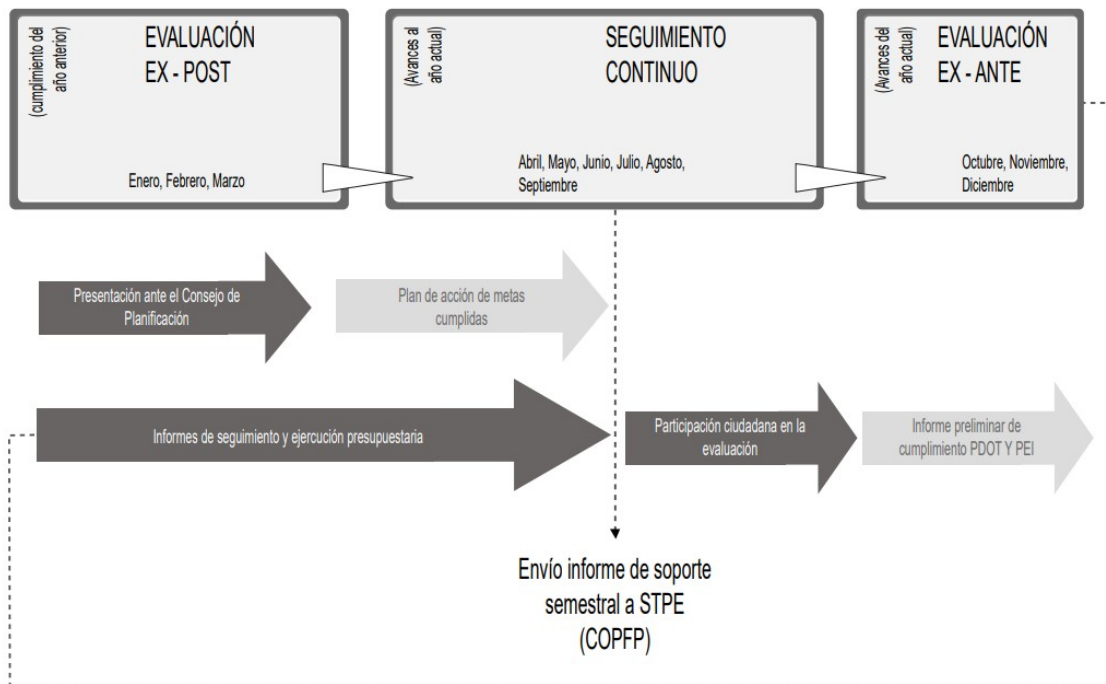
(cumplimiento del año anterior)

EVALUACIÓN EX - POST

Enero, Febrero, Marzo

(Avances al año actual)

SEGUIMIENTO CONTINUO

Abril, Mayo, Junio, Julio, Agosto, Septiembre

(Avances del año actual)

EVALUACIÓN EX - ANTE

Octubre, Noviembre, Diciembre

Presentación ante el Consejo de Planificación

Plan de acción de metas cumplidas

Informes de seguimiento y ejecución presupuestaria

Participación ciudadana en la evaluación

Informe preliminar de cumplimiento PDOT Y PEI

Envío informe de soporte semestral a STPE (COPFP)